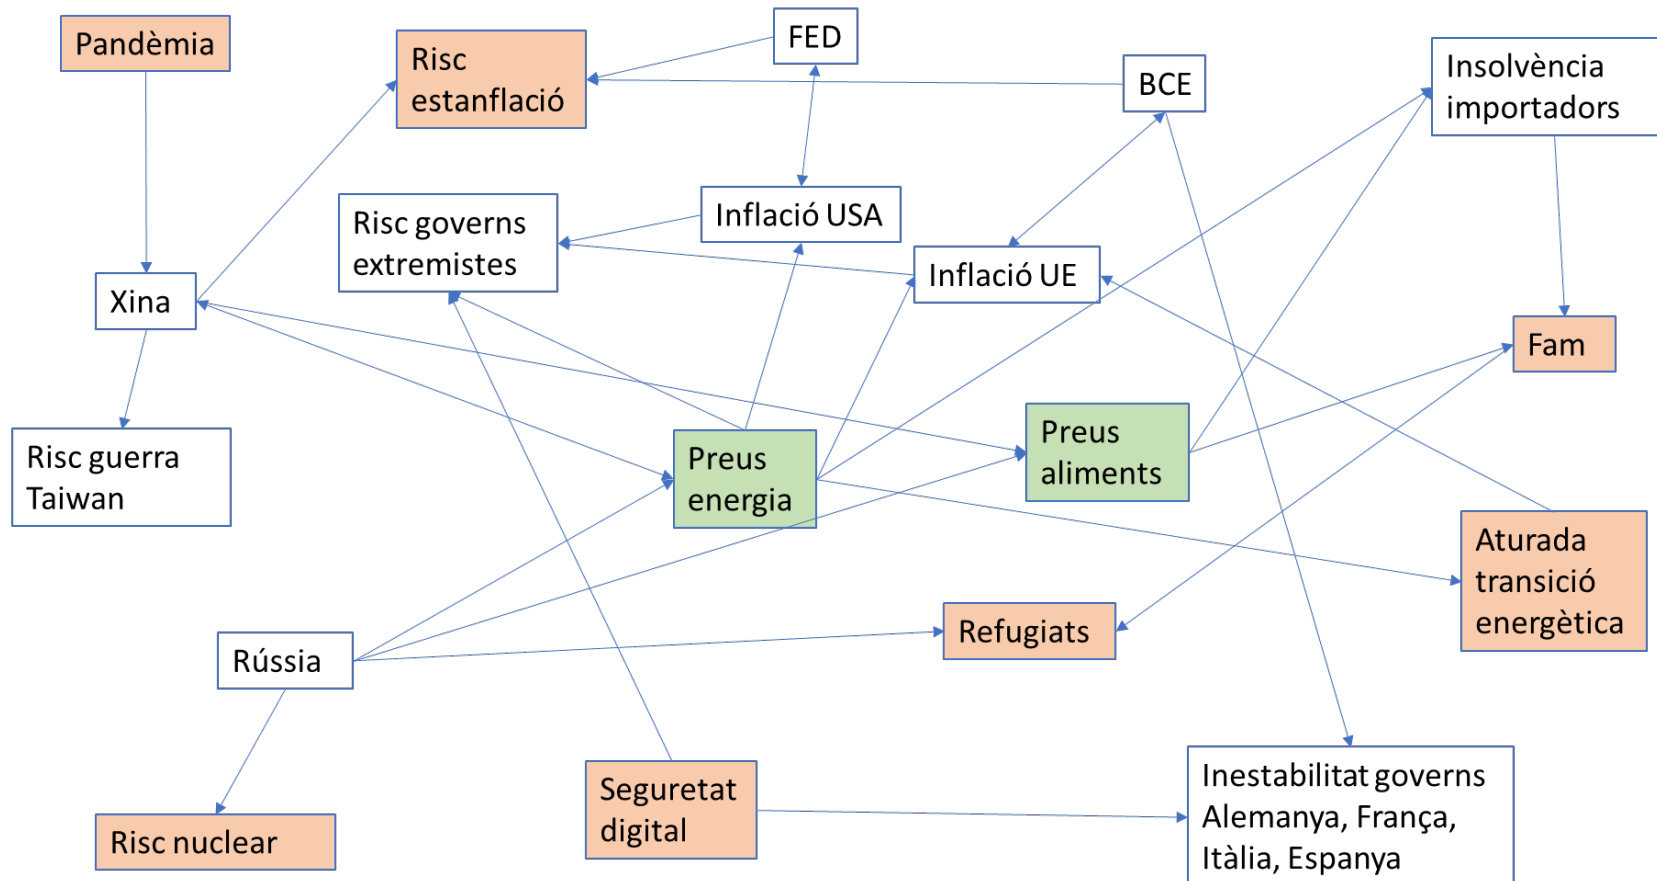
Pandèmia

Risc estanflació

FED

BCE

Insolvència importadors

Risc governs extremistes

Inflació USA

Inflació UE

Xina

Fam

Risc guerra Taiwan

Preus energia

Preus aliments

Aturada transició energètica

Refugiats

Rússia

Seguretat digital

Inestabilitat governs Alemanya, França, Itàlia, Espanya

Risc nuclear